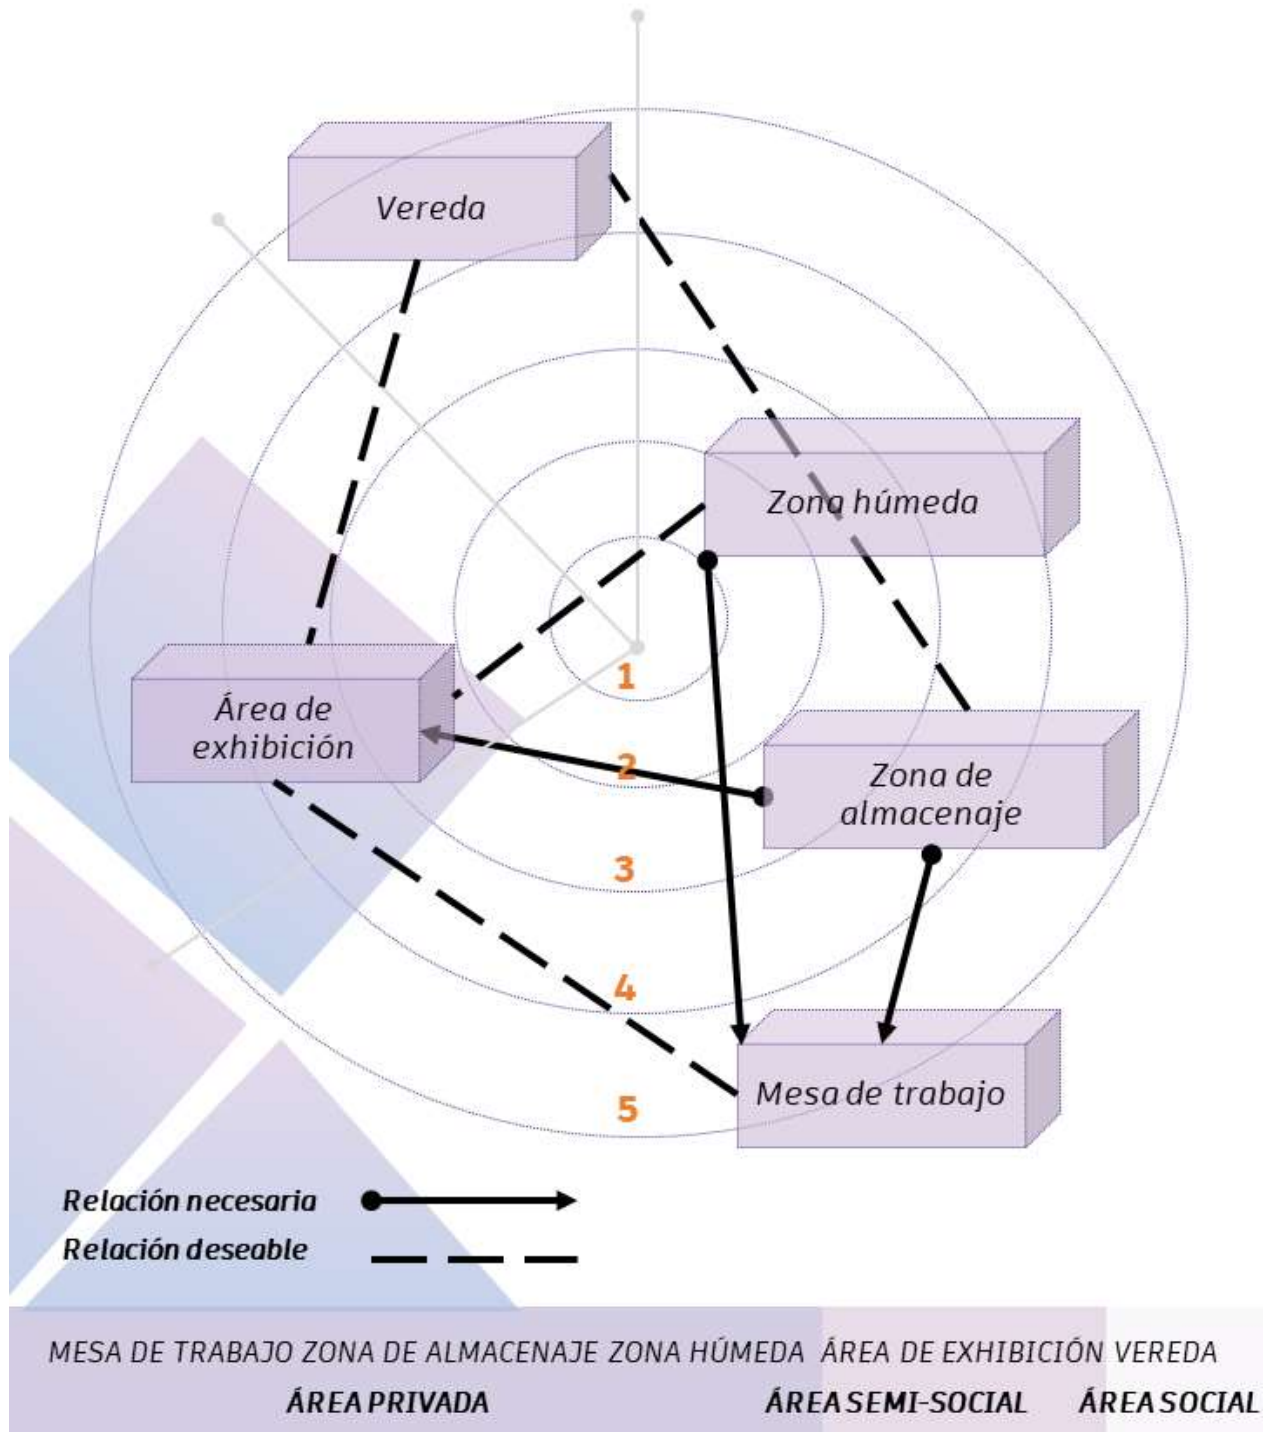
Vereda

Zona húmeda

Área de exhibición

1

2

Zona de almacenaje

3

4

Mesa de trabajo

5

Relación necesaria

Relación deseable

MESA DE TRABAJO ZONA DE ALMACENAJE ZONA HÚMEDA ÁREA DE EXHIBICIÓN VEREDA

ÁREA PRIVADA

ÁREA SEMI-SOCIAL

ÁREA SOCIAL